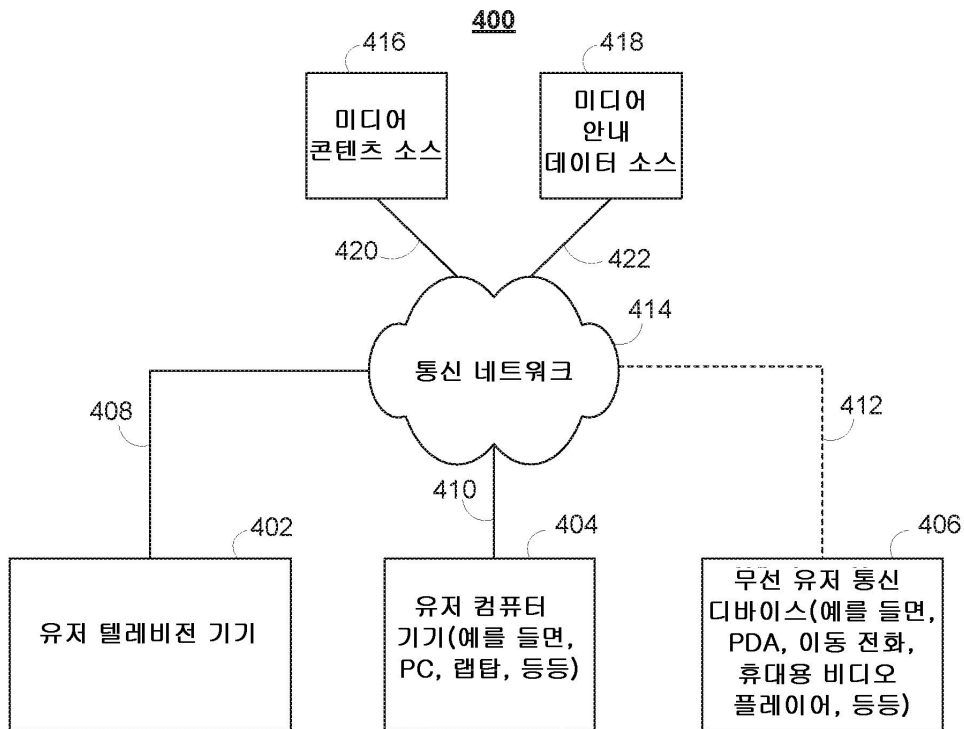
400

416

미디어 콘텐츠 소스

418

미디어 안내 데이터 소스

420

422

414

통신 네트워크

408

412

410

402

404

406

유저 텔레비전 기기

유저 컴퓨터 기기(예를 들면, PC, 랩탑, 등등)

무선 유저 통신 디바이스(예를 들면, PDA, 이동 전화, 휴대용 비디오 플레이어, 등등)